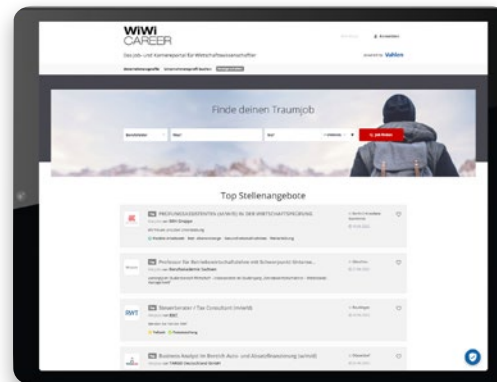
WiWi CAREER

Das Job- und Karriereportal für Wirtschaftswissenschaftler

Vahlen

Finde deinen Traumjob

Job finden

Top Stellenangebote

PRÜFUNGSASSISTENTEN (m/w/d) IN DER WIRTSCHAFTSPRÜFUNG

Professur für Betriebswirtschaftslehre mit Schwerpunkt Unterne...

Steuerberater / Tax Consultant (m/w/d)

BWT

Business Analyst im Bereich Auto- und Absatzfinanzierung (w/m/d)